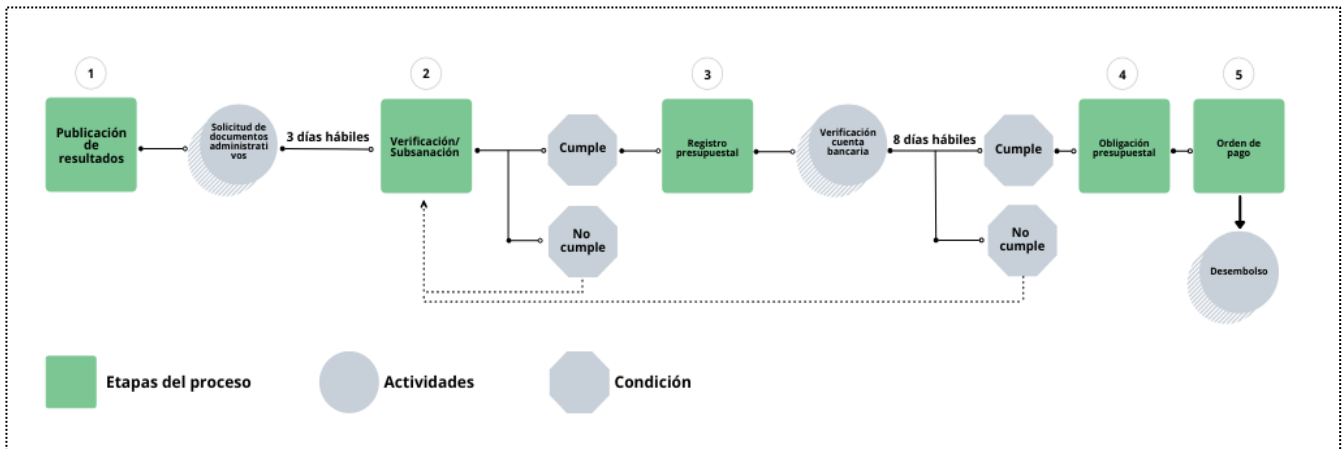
1

Publicación de resultados

Solicitud de documentos administrati vos

3 días hábiles

2

Verificación/ Subsanación

Cumple

No cumple

3

Registro presupuestal

Verificación cuenta bancaria

8 días hábiles

Cumple

No cumple

4

Obligación presupuestal

5

Orden de pago

Desembolso

Etapas del proceso

Actividades

Condición